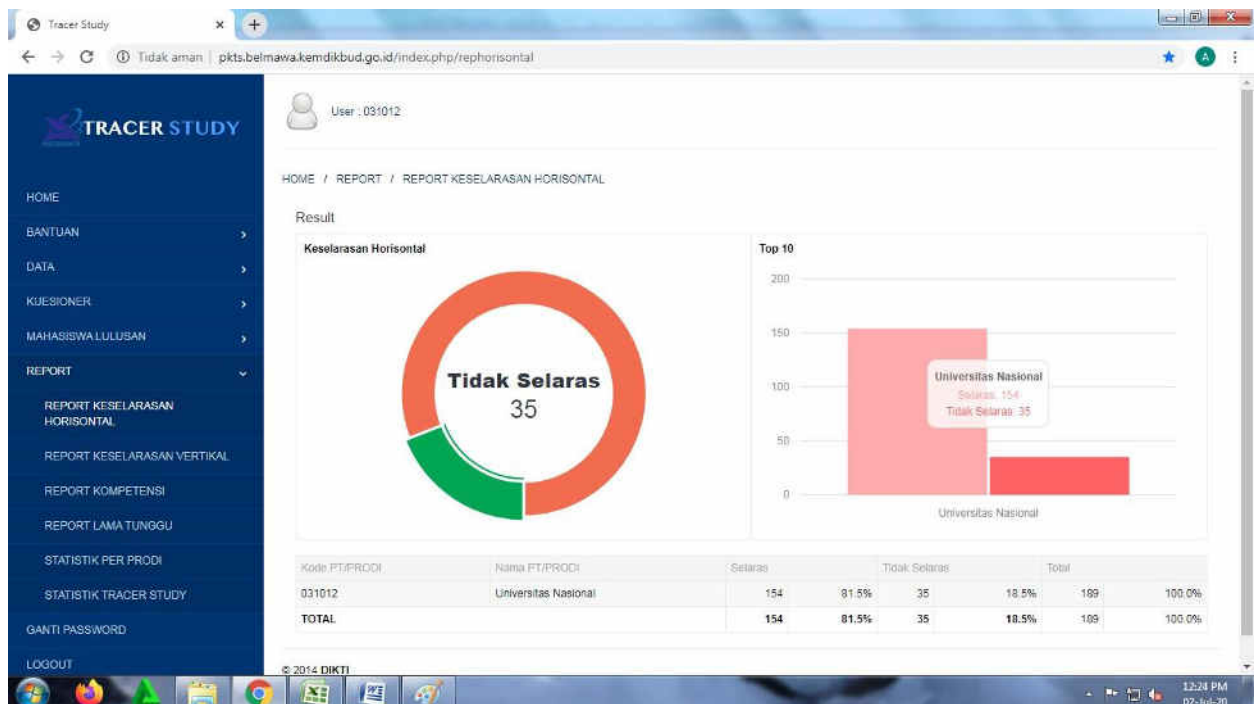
Tracer Study

Tidak aman | pkts.belmawa.kemdikbud.go.id/index.php/rephorisontal

TRACER STUDY

HOME
BANTUAN
DATA
KUESIONER
MAHASISWA LULUSAN
REPORT
REPORT KESELARASAN HORISONTAL
REPORT KESELARASAN VERTIKAL
REPORT KOMPETENSI
REPORT LAMA TUNGGU
STATISTIK PER PRODI
STATISTIK TRACER STUDY
GANTI PASSWORD
LOGOUT

User : 031012

HOME / REPORT / REPORT KESELARASAN HORISONTAL

Result

Keselarasan Horisontal

Tidak Selaras
35

Top 10

200
150
100
50
0

Universitas Nasional
Selaras: 154
Tidak Selaras: 35

Universitas Nasional

| Kode PT/PRODI | Nama PT/PRODI | Selaras | | Tidak Selaras | | Total | |
|---|---|---|---|---|---|---|---|
| 031012 | Universitas Nasional | 154 | 81.5% | 35 | 18.5% | 189 | 100.0% |
| TOTAL | | 154 | 81.5% | 35 | 18.5% | 189 | 100.0% |

© 2014 DIKTI

12:24 PM
02-Jul-20